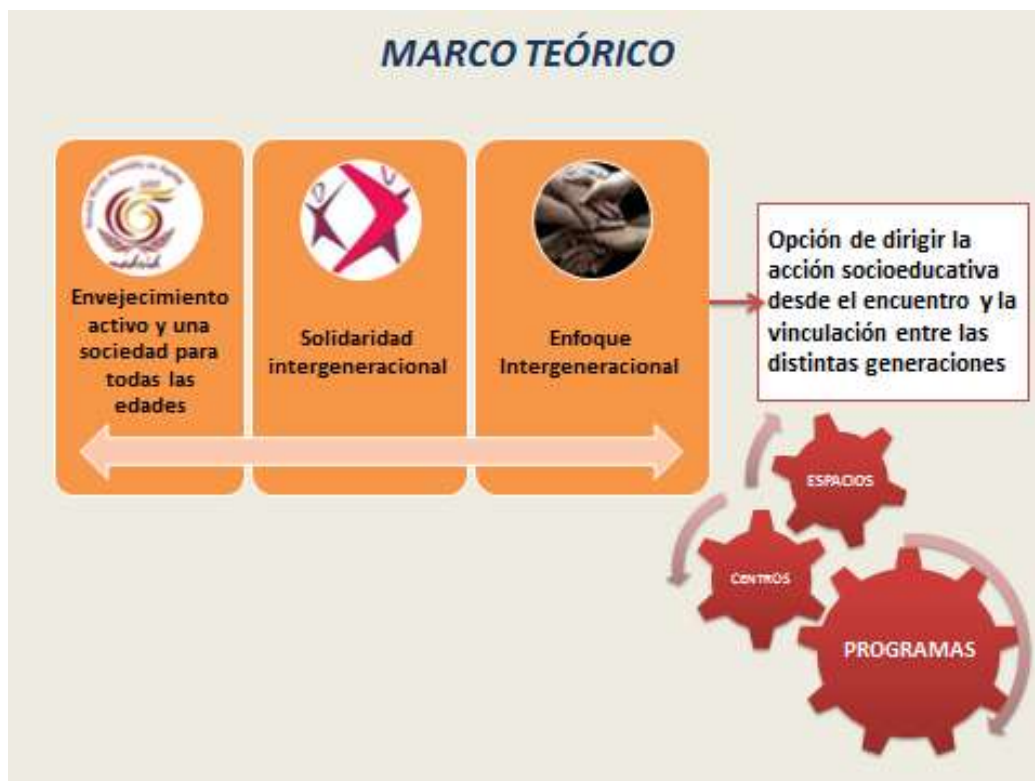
MARCO TEÓRICO

madrid

Envejecimiento activo y una sociedad para todas las edades

Solidaridad intergeneracional

Enfoque Intergeneracional

Opción de dirigir la acción socioeducativa desde el encuentro y la vinculación entre las distintas generaciones

ESPACIOS

CENTROS

PROGRAMAS